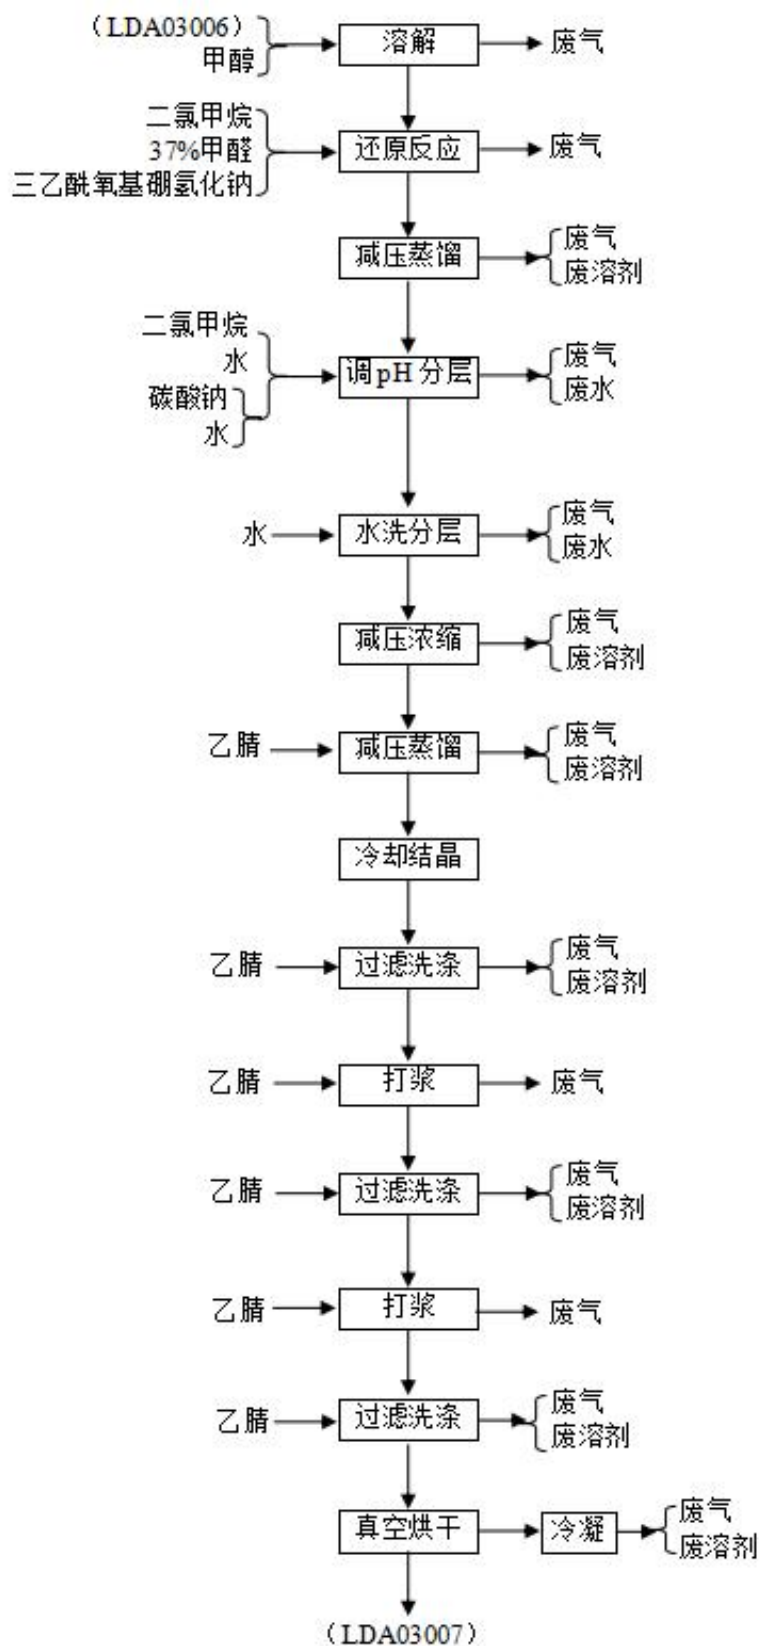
（LDA03006）
甲醇
溶解
废气
二氯甲烷
37%甲醛
三乙酰氧基硼氢化钠
还原反应
废气
减压蒸馏
废气
废溶剂
二氯甲烷
水
碳酸钠
水
调pH分层
废气
废水
水
水洗分层
废气
废水
减压浓缩
废气
废溶剂
乙腈
减压蒸馏
废气
废溶剂
冷却结晶
乙腈
过滤洗涤
废气
废溶剂
乙腈
打浆
废气
乙腈
过滤洗涤
废气
废溶剂
乙腈
打浆
废气
乙腈
过滤洗涤
废气
废溶剂
真空烘干
冷凝
废气
废溶剂
（LDA03007）